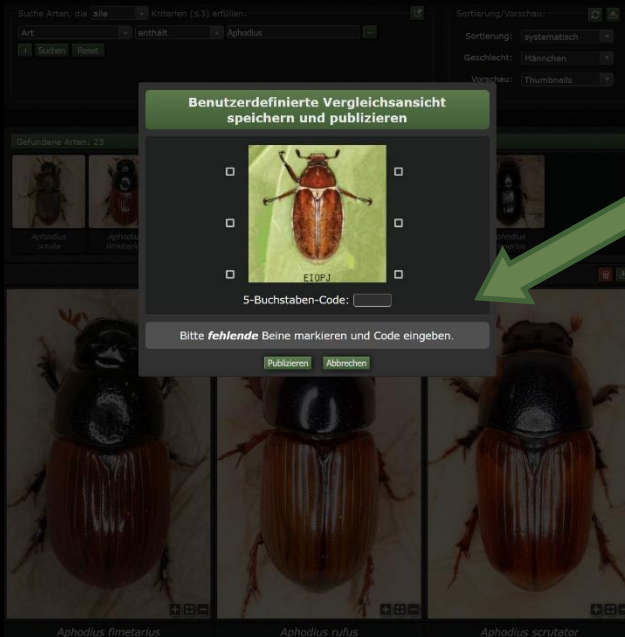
Suche Arten, die alle Kriterien (≤3) erfüllen:

Art enthält Aphodius

+ Suchen Reset

Sortierung/Vorschau:

Sortierung: systematisch

Geschlecht: Männchen

Vorschau: Thumbnails

Gefundene Arten: 23

Aphodius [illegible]

Aphodius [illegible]

Aphodius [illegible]

Benutzerdefinierte Vergleichsansicht speichern und publizieren

EIOPJ

5-Buchstaben-Code:

Bitte ***fehlende*** Beine markieren und Code eingeben.

Publizieren Abbrechen

*Aphodius fimetarius*

*Aphodius rufus*

*Aphodius scrutator*